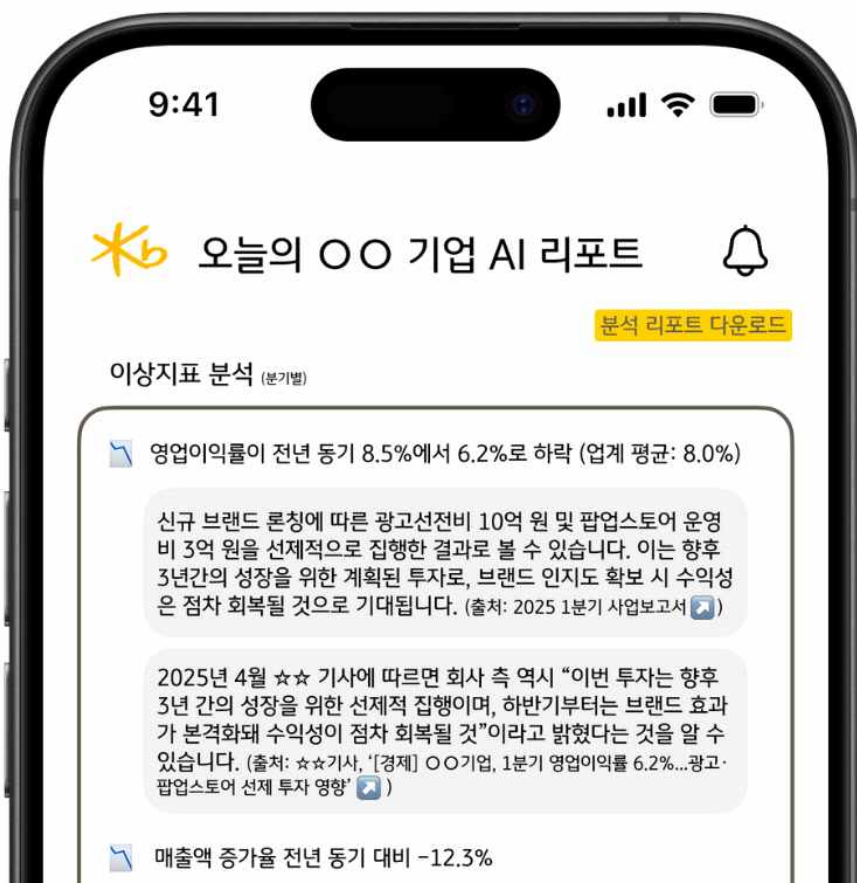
9:41

오늘의 ㅇㅇ 기업 AI 리포트

분석 리포트 다운로드

이상지표 분석 (분기별)

영업이익률이 전년 동기 8.5%에서 6.2%로 하락 (업계 평균: 8.0%)

신규 브랜드 론칭에 따른 광고선전비 10억 원 및 팝업스토어 운영비 3억 원을 선제적으로 집행한 결과로 볼 수 있습니다. 이는 향후 3년간의 성장을 위한 계획된 투자로, 브랜드 인지도 확보 시 수익성은 점차 회복될 것으로 기대됩니다. (출처: 2025 1분기 사업보고서)

2025년 4월 ☆☆ 기사에 따르면 회사 측 역시 “이번 투자는 향후 3년 간의 성장을 위한 선제적 집행이며, 하반기부터는 브랜드 효과가 본격화돼 수익성이 점차 회복될 것”이라고 밝혔다는 것을 알 수 있습니다. (출처: ☆☆기사, ‘[경제] ㅇㅇ기업, 1분기 영업이익률 6.2%...광고·팝업스토어 선제 투자 영향’)

매출액 증가율 전년 동기 대비 -12.3%